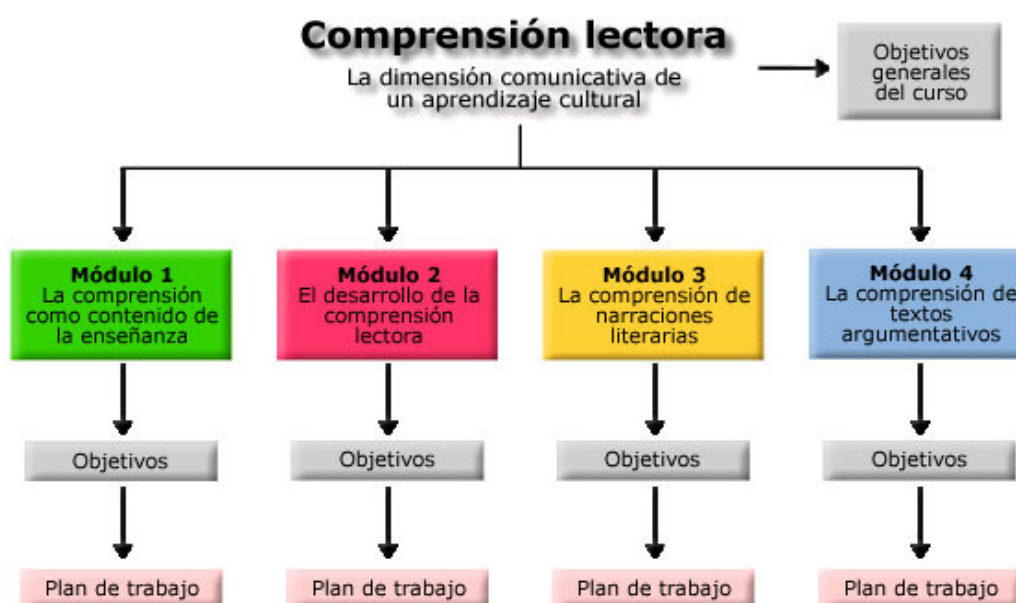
Comprensión lectora

La dimensión comunicativa de un aprendizaje cultural

Objetivos generales del curso

Módulo 1
La comprensión como contenido de la enseñanza

Módulo 2
El desarrollo de la comprensión lectora

Módulo 3
La comprensión de narraciones literarias

Módulo 4
La comprensión de textos argumentativos

Objetivos

Objetivos

Objetivos

Objetivos

Plan de trabajo

Plan de trabajo

Plan de trabajo

Plan de trabajo